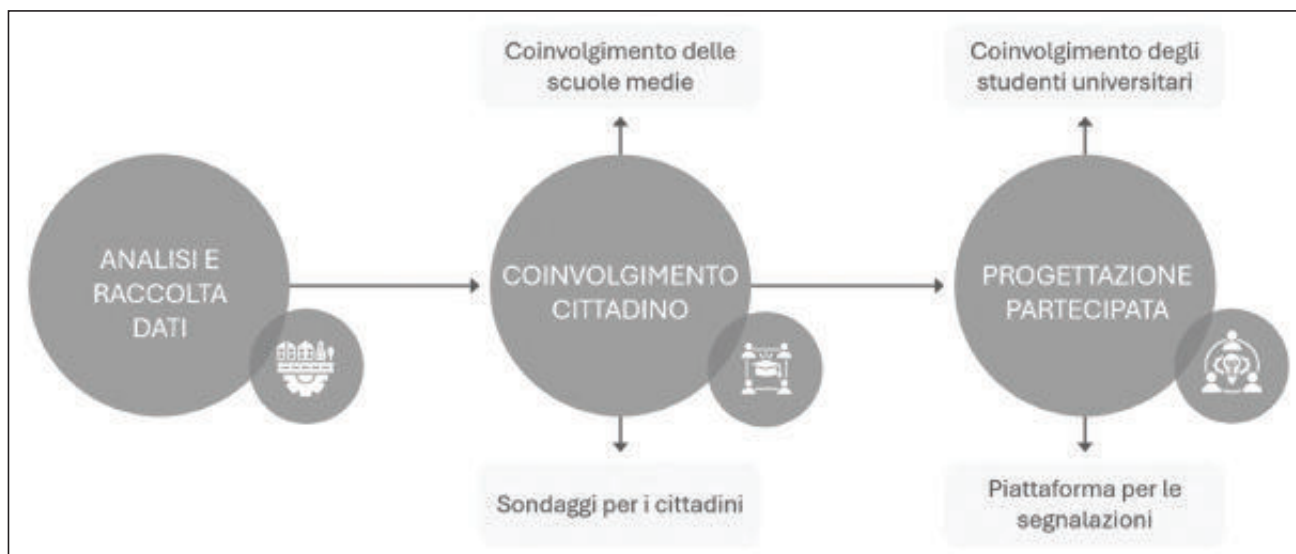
ANALISI E RACCOLTA DATI

Coinvolgimento delle scuole medie

COINVOLGIMENTO CITTADINO

Sondaggi per i cittadini

Coinvolgimento degli studenti universitari

PROGETTAZIONE PARTECIPATA

Piattaforma per le segnalazioni